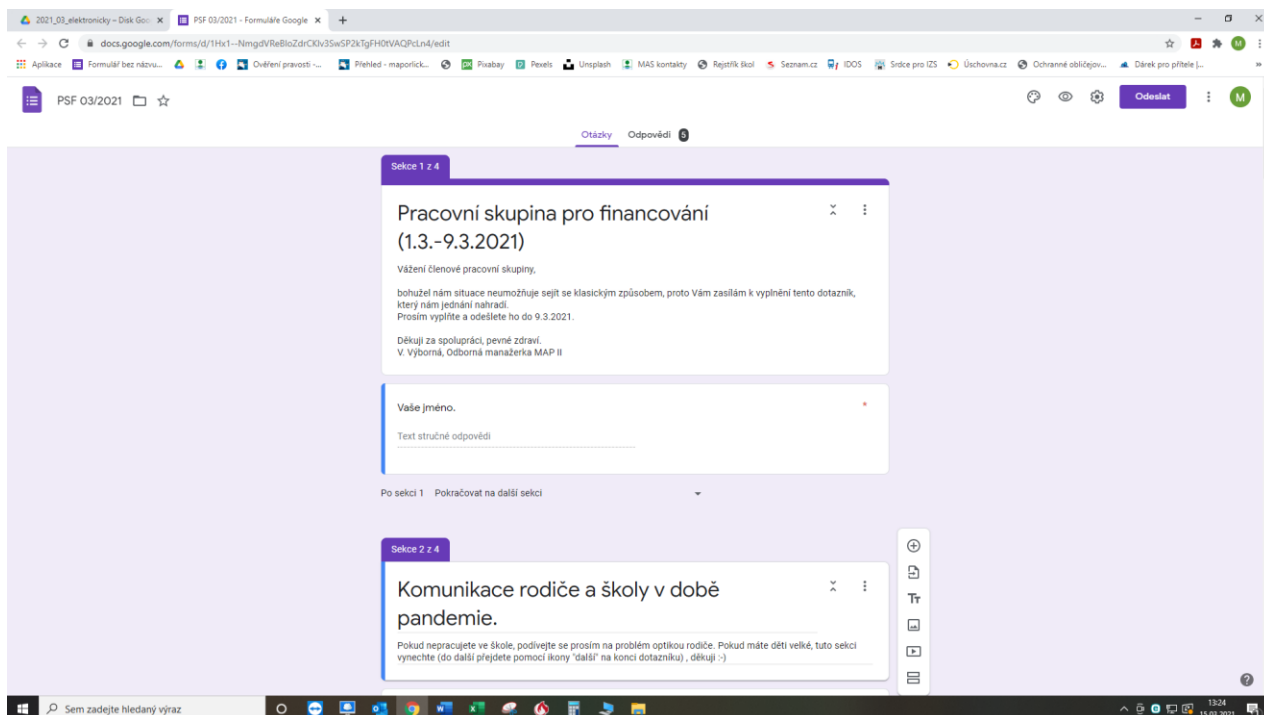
2021_03_elektronicky – Disk Goo ×
PSF 03/2021 - Formuláře Google ×
+

docs.google.com/forms/d/1Hx1--NmgdVReBloZdrCKlv3SwSP2kTgFH0tVAQPcLn4/edit

Aplikace | Formulář bez názvu... | Ověření pravosti -... | Přehled - maporlick... | Pixabay | Pexels | Unsplash | MAS kontakty | Rejstřík škol | Seznam.cz | IDOS | Srdce pro IZS | Úschovna.cz | Ochranné obličejov... | Dárek pro přítele |...

PSF 03/2021

Odeslat

M

Otázky Odpovědi 5

Sekce 1 z 4

Pracovní skupina pro financování (1.3.-9.3.2021)

Vážení členové pracovní skupiny,

bohužel nám situace neumožňuje sejít se klasickým způsobem, proto Vám zasílám k vyplnění tento dotazník, který nám jednání nahradí.
Prosím vyplňte a odešlete ho do 9.3.2021.

Děkuji za spolupráci, pevné zdraví.
V. Výborná, Odborná manažerka MAP II

Vaše jméno. *

Text stručné odpovědi

Po sekci 1 Pokračovat na další sekci

Sekce 2 z 4

Komunikace rodiče a školy v době pandemie.

Pokud nepracujete ve škole, podívejte se prosím na problém optikou rodiče. Pokud máte děti velké, tuto sekci vynechte (do další přejdete pomocí ikony "další" na konci dotazníku) , děkuji :-)

Sem zadejte hledaný výraz

13:24
15.03.2021